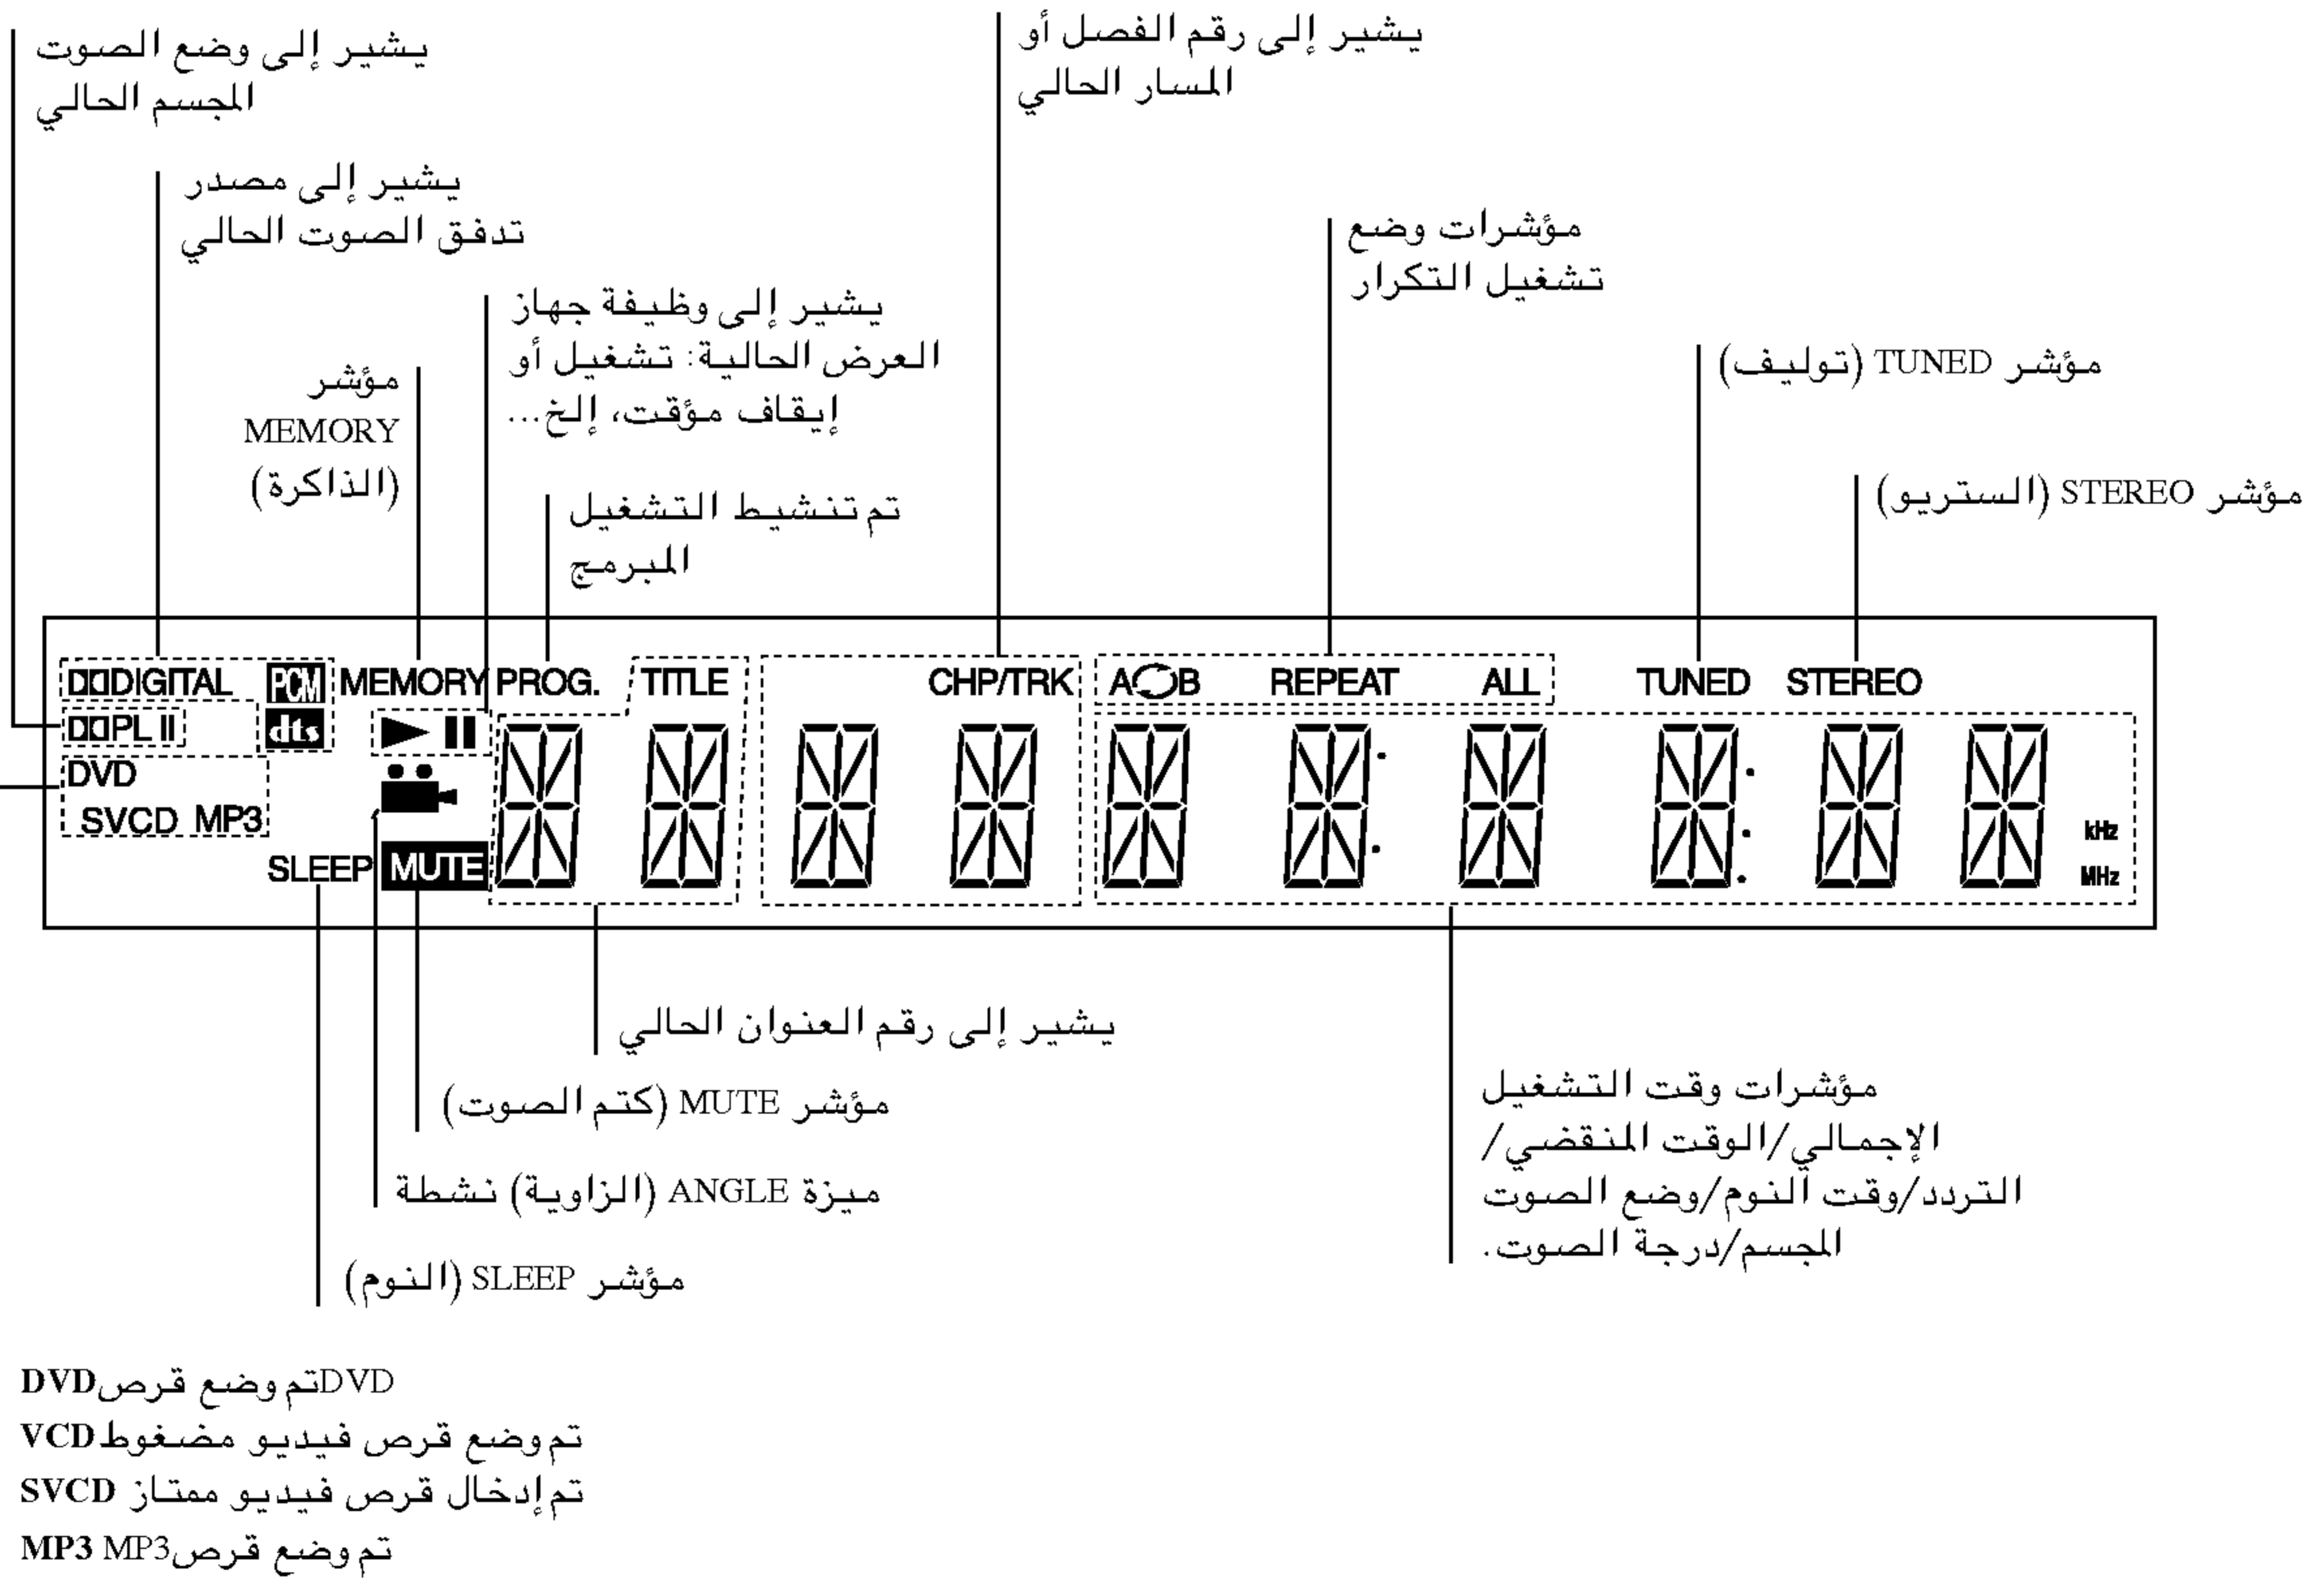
يشير إلى وضع الصوت المجسم الحالي

يشير إلى رقم الفصل أو المسار الحالي

يشير إلى مصدر تدفق الصوت الحالي

مؤشرات وضع تشغيل التكرار

يشير إلى وظيفة جهاز العرض الحالية: تشغيل أو إيقاف مؤقت، إلخ...

مؤشر MEMORY (الذاكرة)

مؤشر TUNED (توليف)

تم تنشيط التشغيل المبرمج

مؤشر STEREO (الستريو)

DDIGITAL PCM MEMORY PROG. TITLE CHP/TRK A B REPEAT ALL TUNED STEREO

DPL II dts

DVD SVCD MP3

SLEEP MUTE

kHz MHz

يشير إلى رقم العنوان الحالي

مؤشرات وقت التشغيل الإجمالي/الوقت المنقضي/التردد/وقت النوم/وضع الصوت المجسم/درجة الصوت.

مؤشر MUTE (كتم الصوت)

ميزة ANGLE (الزاوية) نشطة

مؤشر SLEEP (النوم)

DVD تم وضع قرص DVD
VCD تم وضع قرص فيديو مضغوط
SVCD تم إدخال قرص فيديو ممتاز
MP3 MP3 تم وضع قرص